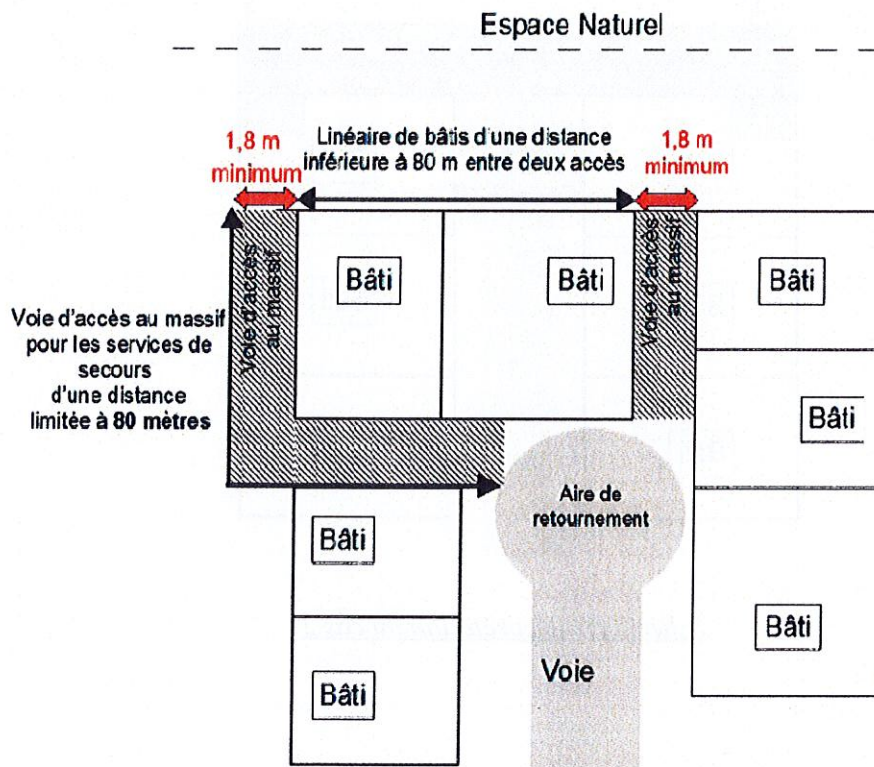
Espace Naturel

1,8 m minimum

Linéaire de bâtis d'une distance inférieure à 80 m entre deux accès

1,8 m minimum

Voie d'accès au massif

Bâti

Bâti

Voie d'accès au massif

Bâti

Voie d'accès au massif pour les services de secours d'une distance limitée à 80 mètres

Bâti

Aire de retournement

Bâti

Bâti

Voie

Bâti